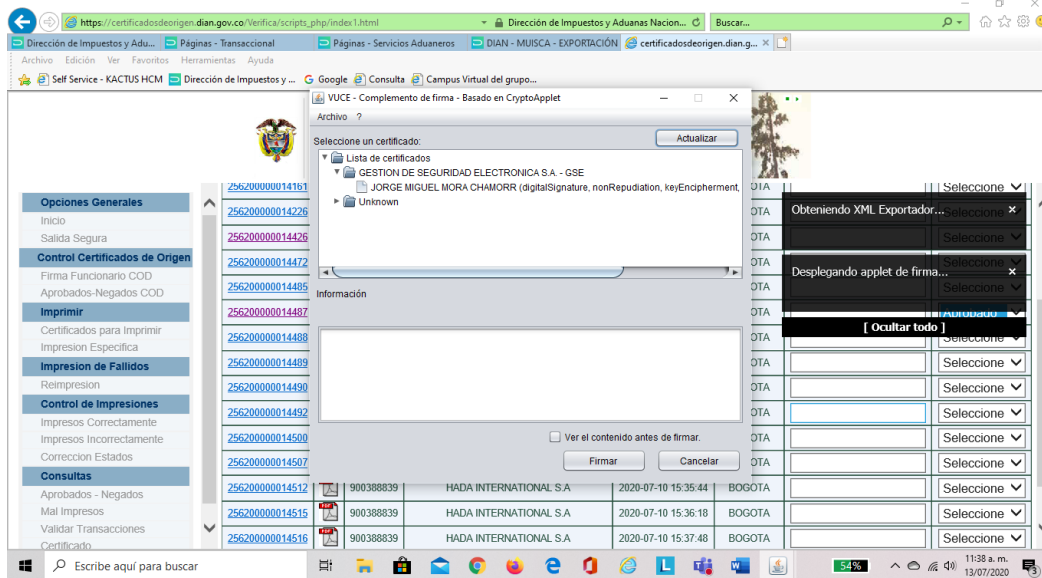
https://certificadosdeorigen.dian.gov.co/Verifica/scripts_php/index1.html
Dirección de Impuestos y Aduanas Nacion...
Buscar...

Dirección de Impuestos y Adu... | Páginas - Transaccional | Páginas - Servicios Aduaneros | DIAN - MUISCA - EXPORTACIÓN | certificadosdeorigen.dian.g...

Archivo Edición Ver Favoritos Herramientas Ayuda

Self Service - KACTUS HCM | Dirección de Impuestos y ... | Google | Consulta | Campus Virtual del grupo...

Opciones Generales
Inicio
Salida Segura
Control Certificados de Origen
Firma Funcionario COD
Aprobados-Negados COD
Imprimir
Certificados para Imprimir
Impresion Especifica
Impresion de Fallidos
Reimpresion
Control de Impresiones
Impresos Correctamente
Impresos Incorrectamente
Correccion Estados
Consultas
Aprobados - Negados
Mal Impresos
Validar Transacciones
Certificado

VUCE - Complemento de firma - Basado en CryptoApplet
Archivo ?
Seleccione un certificado:
Actualizar
Lista de certificados
GESTION DE SEGURIDAD ELECTRONICA S.A. - GSE
JORGE MIGUEL MORA CHAMORR (digitalSignature, nonRepudiation, keyEncipherment,
Unknown
Información
Ver el contenido antes de firmar.
Firmar
Cancelar

Obteniendo XML Exportador...
Desplegando applet de firma...
[ Ocultar todo ]

| | | | | | | |
|---|---|---|---|---|---|---|
| 256200000014161 | | | | OTA | | Seleccione |
| 256200000014226 | | | | OTA | | Seleccione |
| 256200000014426 | | | | OTA | | Seleccione |
| 256200000014472 | | | | OTA | | Seleccione |
| 256200000014485 | | | | OTA | | Seleccione |
| 256200000014487 | | | | OTA | | Aprobado |
| 256200000014488 | | | | OTA | | Seleccione |
| 256200000014489 | | | | OTA | | Seleccione |
| 256200000014490 | | | | OTA | | Seleccione |
| 256200000014492 | | | | OTA | | Seleccione |
| 256200000014500 | | | | OTA | | Seleccione |
| 256200000014507 | | | | OTA | | Seleccione |
| 256200000014512 | | 900388839 | HADA INTERNATIONAL S.A | 2020-07-10 15:35:44 | BOGOTA | Seleccione |
| 256200000014515 | | 900388839 | HADA INTERNATIONAL S.A | 2020-07-10 15:36:18 | BOGOTA | Seleccione |
| 256200000014516 | | 900388839 | HADA INTERNATIONAL S.A | 2020-07-10 15:37:48 | BOGOTA | Seleccione |

Escribe aquí para buscar
54%
11:38 a. m.
13/07/2020